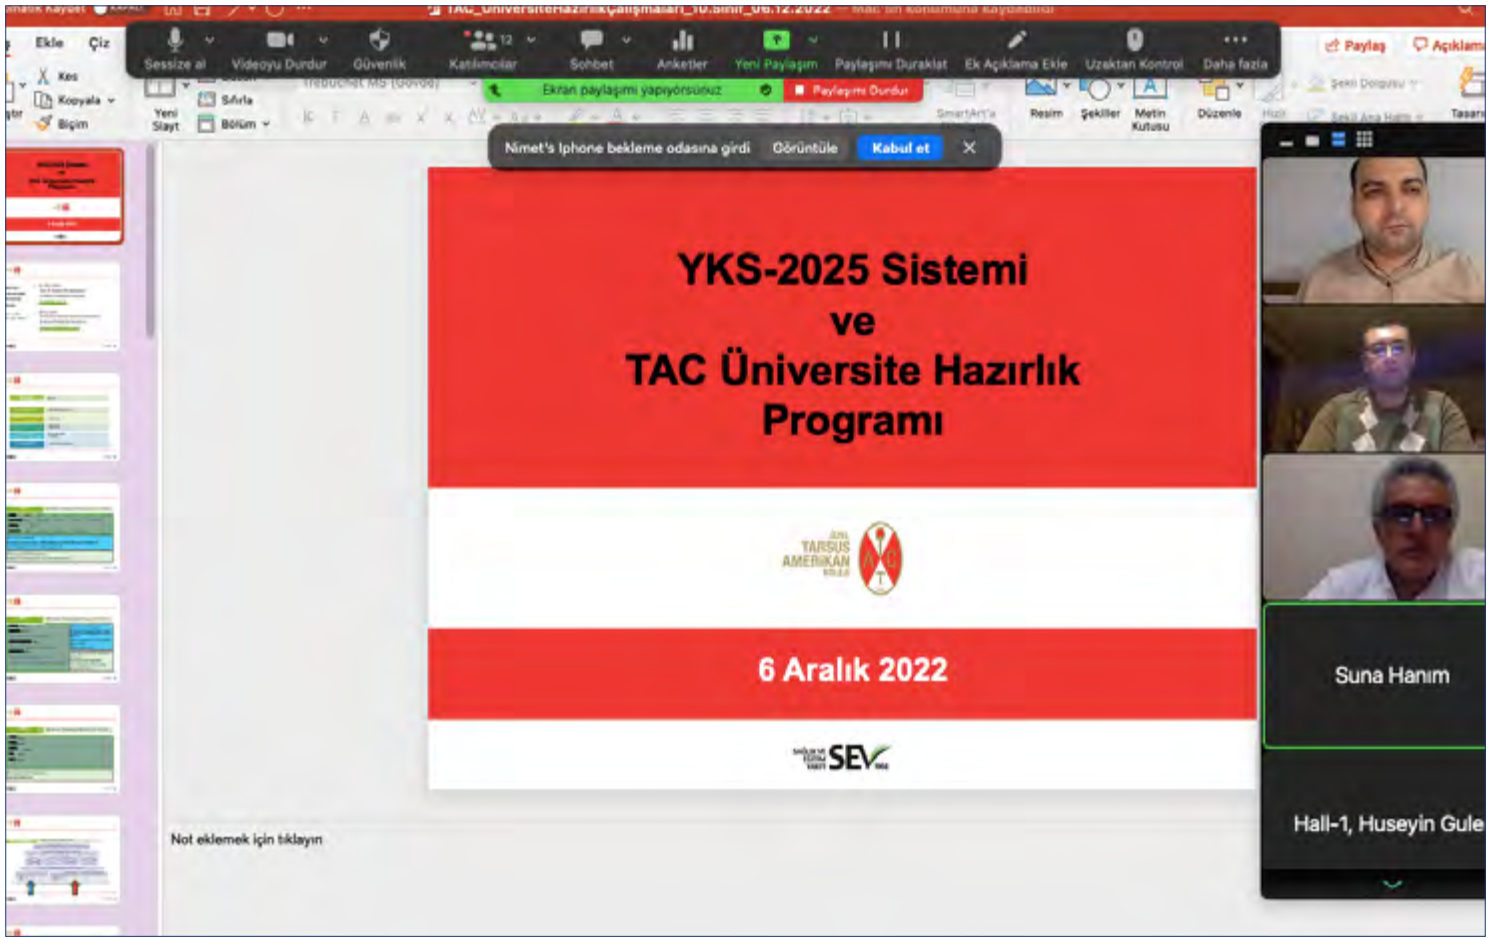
Ekle Çiz

Kes
Kopyala
Biçim
Yeni Slayt
Sıfırla
Bölüm

Sessize al Videoyu Durdur Güvenlik 12 Katılımcılar Sohbet Anketler Yeni Paylaşım Paylaşımı Duraklat Ek Açıklama Ekle Uzaktan Kontrol Daha fazla

Ekran paylaşımı yapıyorsunuz
Paylaşımı Durdur

Paylaş Açıklama

Resim Şekiller Metin Kutusu Düzenle

Nimet's Iphone bekleme odasına girdi Görüntüle Kabul et

YKS-2025 Sistemi
ve
TAC Üniversite Hazırlık Programı

TARSUS AMERİKAN

6 Aralık 2022

SEV

Not eklemek için tıklayın

Suna Hanım

Hall-1, Huseyin Gule